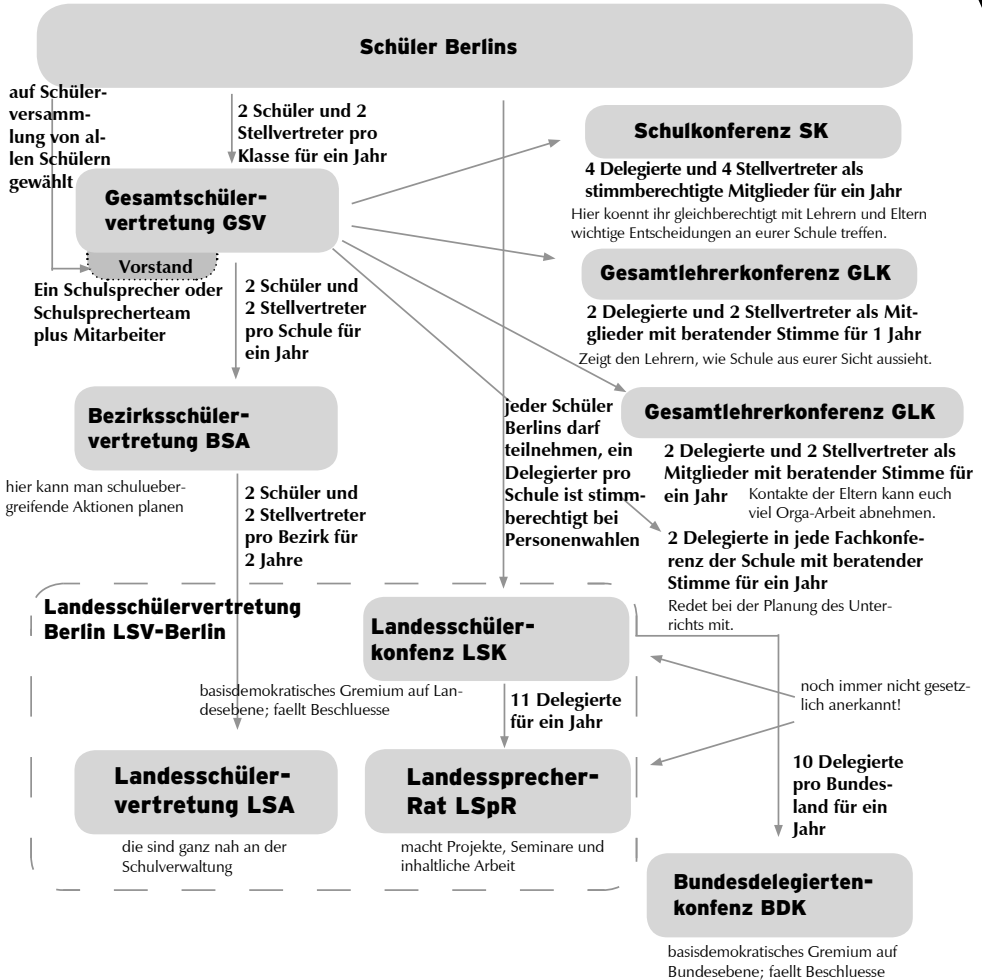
Schüler Berlins

auf Schülerversammlung von allen Schülern gewählt

2 Schüler und 2 Stellvertreter pro Klasse für ein Jahr

Gesamtschülervertretung GSV

Vorstand

Ein Schulsprecher oder Schulsprecherteam plus Mitarbeiter

Schulkonferenz SK

4 Delegierte und 4 Stellvertreter als stimmberechtigte Mitglieder für ein Jahr

Hier koennt ihr gleichberechtigt mit Lehrern und Eltern wichtige Entscheidungen an eurer Schule treffen.

Gesamtlehrerkonferenz GLK

2 Delegierte und 2 Stellvertreter als Mitglieder mit beratender Stimme für 1 Jahr

Zeigt den Lehrern, wie Schule aus eurer Sicht aussieht.

2 Schüler und 2 Stellvertreter pro Schule für ein Jahr

Bezirksschülervertretung BSA

hier kann man schuluebergreifende Aktionen planen

jeder Schüler Berlins darf teilnehmen, ein Delegierter pro Schule ist stimmberechtigt bei Personenwahlen

Gesamtlehrerkonferenz GLK

2 Delegierte und 2 Stellvertreter als Mitglieder mit beratender Stimme für ein Jahr

Kontakte der Eltern kann euch viel Orga-Arbeit abnehmen.

2 Delegierte in jede Fachkonferenz der Schule mit beratender Stimme für ein Jahr

Redet bei der Planung des Unterrichts mit.

2 Schüler und 2 Stellvertreter pro Bezirk für 2 Jahre

Landesschülervertretung Berlin LSV-Berlin

Landesschülerkonfenz LSK

basisdemokratisches Gremium auf Landesebene; faellt Beschluesse

11 Delegierte für ein Jahr

noch immer nicht gesetzlich anerkannt!

10 Delegierte pro Bundesland für ein Jahr

Landesschülervertretung LSA

die sind ganz nah an der Schulverwaltung

Landessprecher-Rat LSpR

macht Projekte, Seminare und inhaltliche Arbeit

Bundesdelegiertenkonfenz BDK

basisdemokratisches Gremium auf Bundesebene; faellt Beschluesse